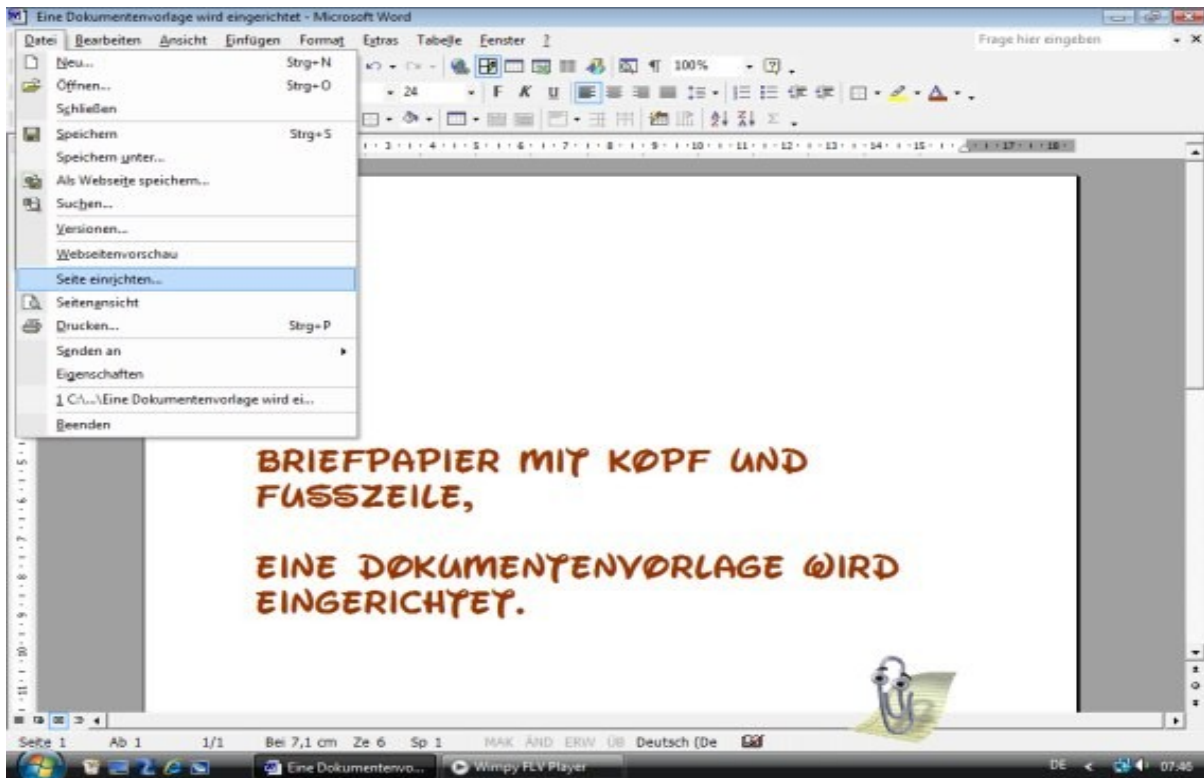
Eine Dokumentenvorlage wird eingerichtet - Microsoft Word

Datei Bearbeiten Ansicht Einfügen Format Extras Tabelle Fenster ?

Frage hier eingeben

100%

24

Neu... Strg+N
Öffnen... Strg+O
Schließen
Speichern Strg+S
Speichern unter...
Als Webseite speichern...
Suchen...
Versionen...
Webseitenvorschau
Seite einrichten...
Seitenansicht
Drucken... Strg+P
Senden an
Eigenschaften
1 C:\...\Eine Dokumentenvorlage wird ei...
Beenden

BRIEFPAPIER MIT KOPF UND FUSSZEILE,

EINE DOKUMENTENVORLAGE WIRD EINGERICHTET.

Seite 1 Ab 1 1/1 Bei 7,1 cm Ze 6 Sp 1 MAK ÄND ERW ÜB Deutsch (De

Eine Dokumentenvo... Wimpy FLV Player

DE 07:45